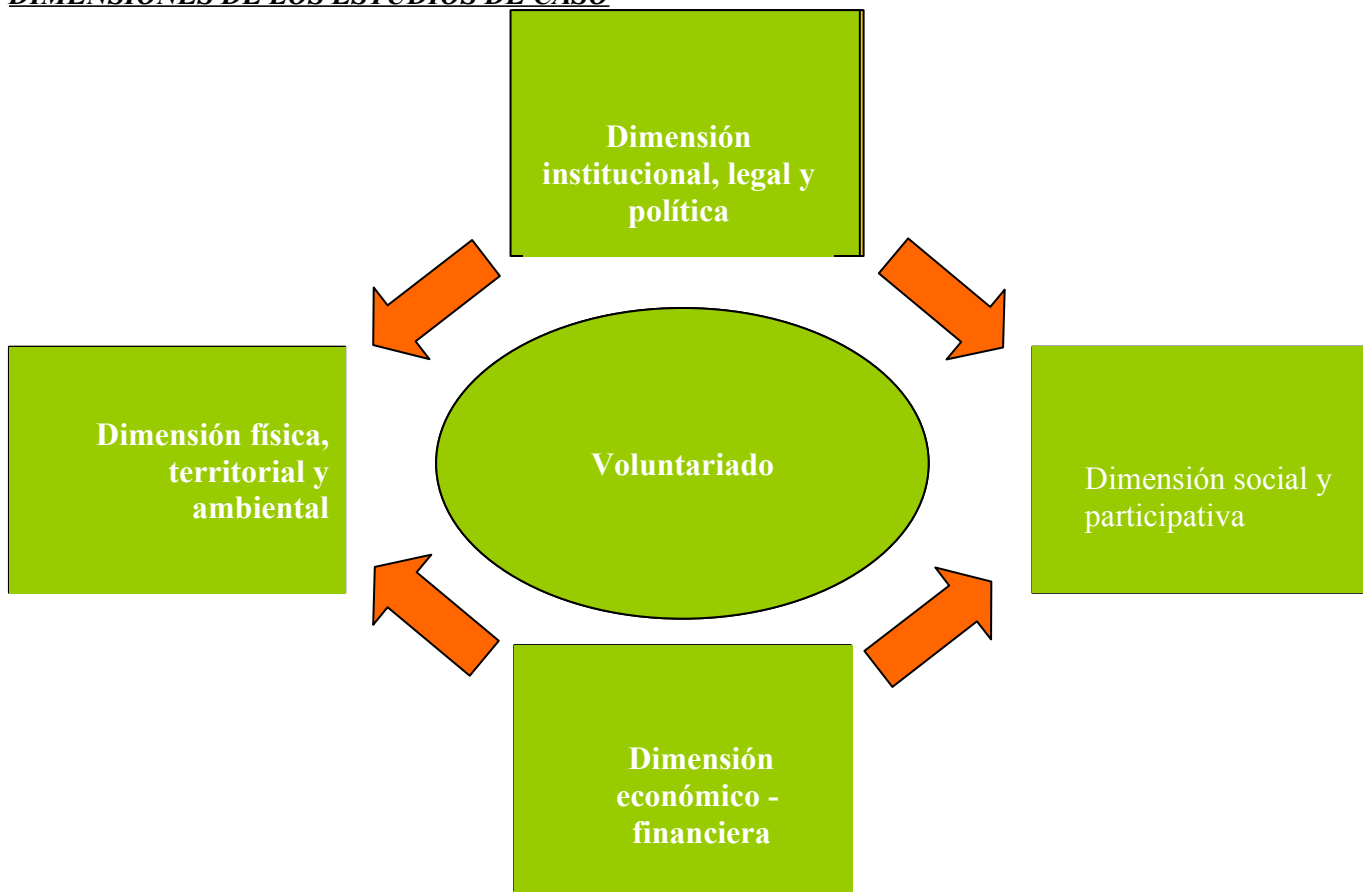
DIMENSIONES DE LOS ESTUDIOS DE CASO

Dimensión institucional, legal y política

Dimensión física, territorial y ambiental

Voluntariado

Dimensión social y participativa

Dimensión económico - financiera